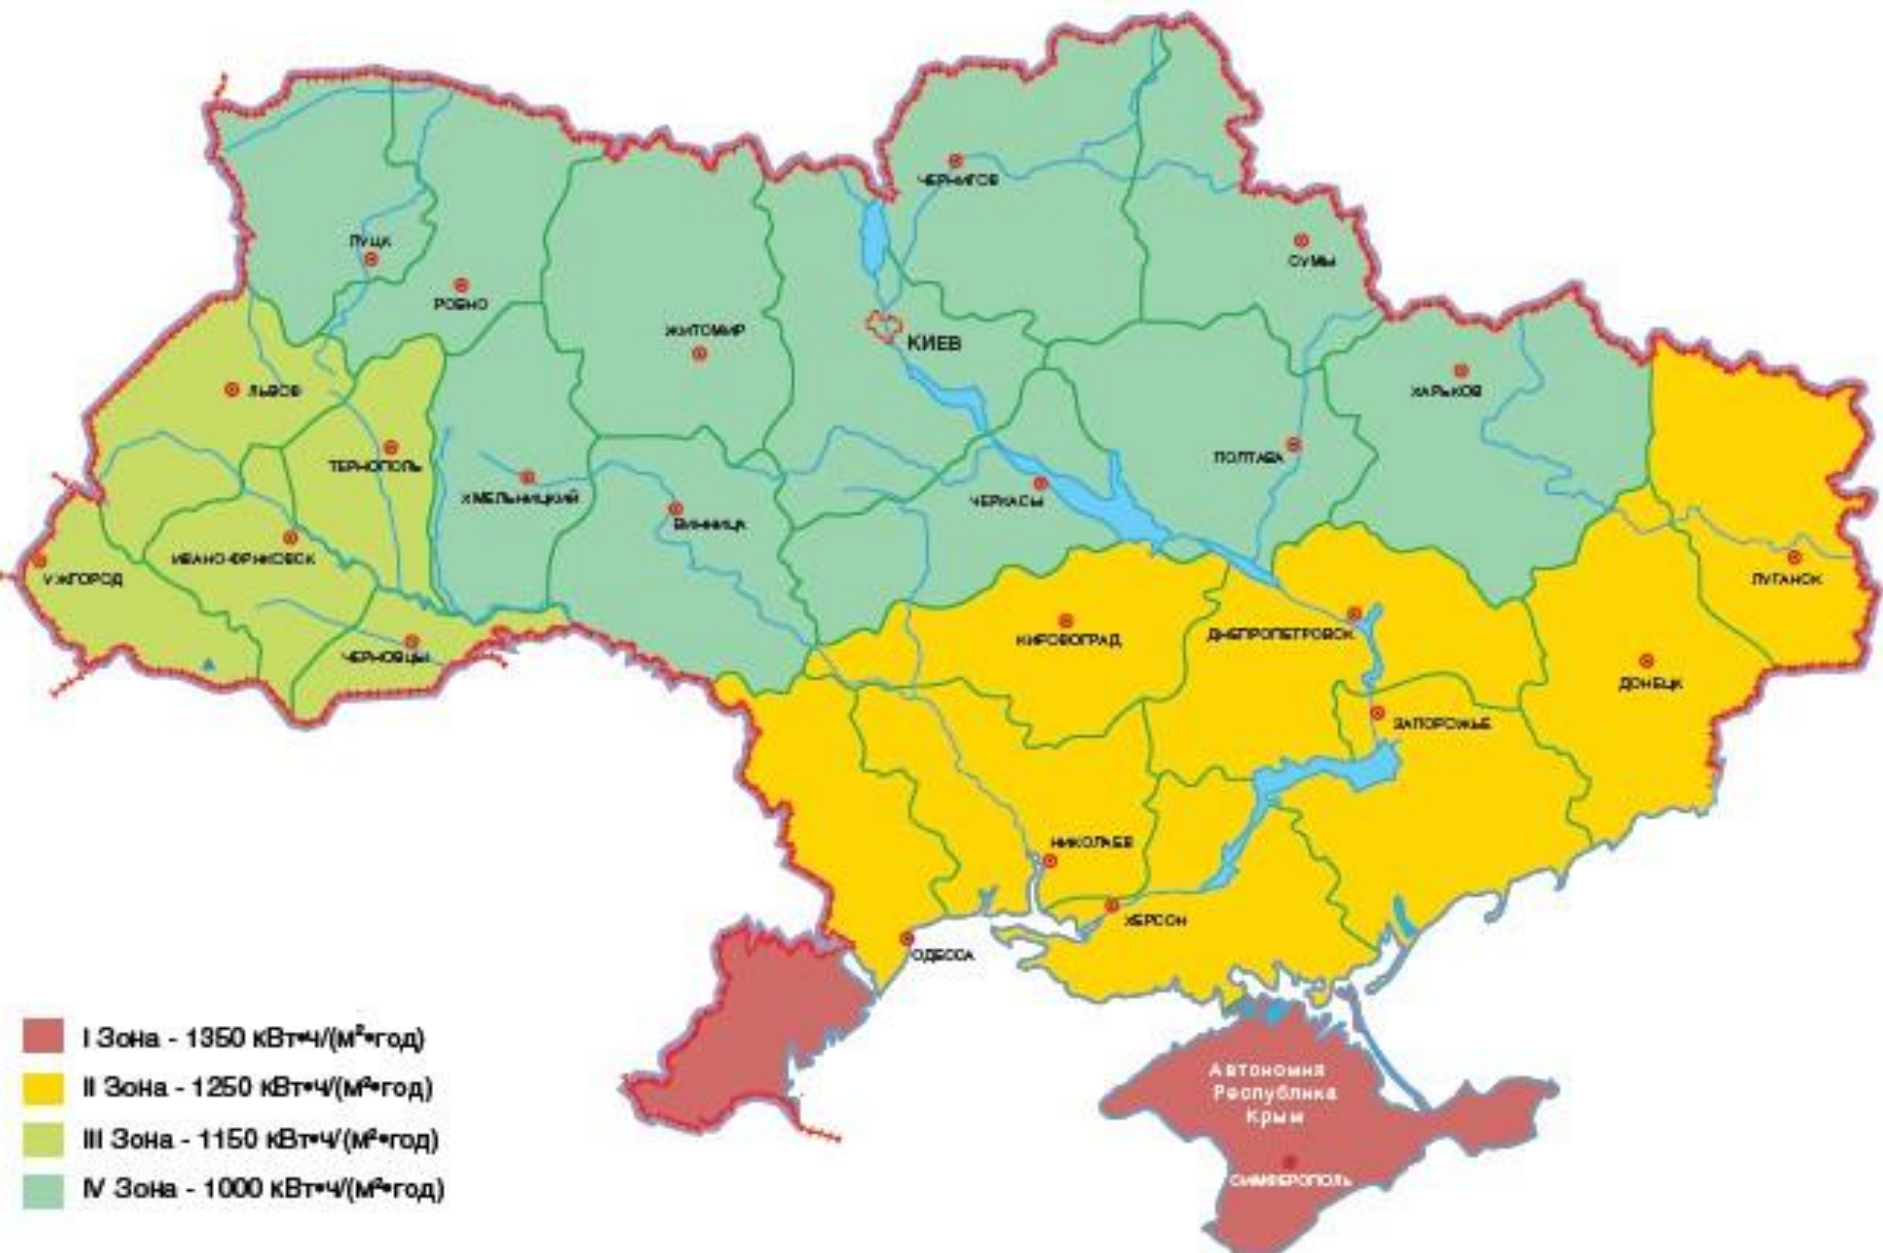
ЧЕРНИГОВ
ЛУЦК
РОВНО
СУМЫ
ЖИТОМИР
КИЕВ
ЛЬВОВ
ХАРЬКОВ
ТЕРНОПОЛЬ
ПОЛТАВА
ХМЕЛЬНИЦКИЙ
ЧЕРКАСЫ
ВИННИЦА
УЖГОРОД
ИВАНО-ФРАНКОВСК
ЛУГАНСК
КИРОВОГРАД
ДНЕПРОПЕТРОВСК
ЧЕРНОВЦЫ
ДОНЕЦК
ЗАПОРОЖЬЕ
НИКОЛАЕВ
ХЕРСОН
ОДЕССА
Автономная Республика Крым
СИМФЕРОПОЛЬ

I Зона - 1350 кВт•ч/(м²•год)
II Зона - 1250 кВт•ч/(м²•год)
III Зона - 1150 кВт•ч/(м²•год)
IV Зона - 1000 кВт•ч/(м²•год)